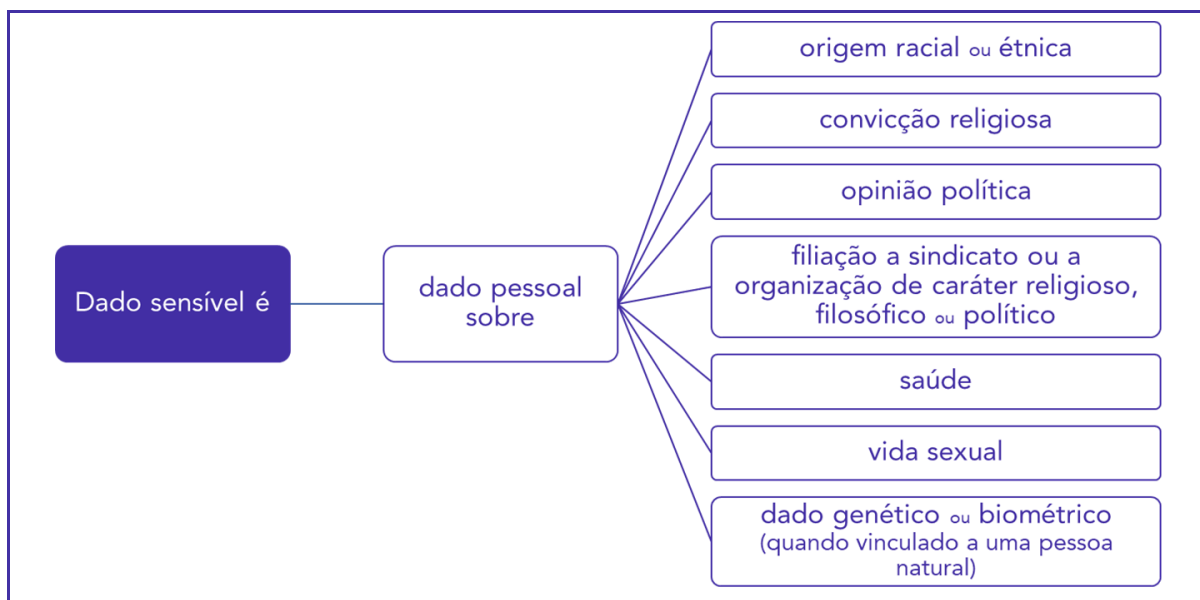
Dado sensível é

dado pessoal sobre

origem racial ou étnica

convicção religiosa

opinião política

filiação a sindicato ou a organização de caráter religioso, filosófico ou político

saúde

vida sexual

dado genético ou biométrico (quando vinculado a uma pessoa natural)